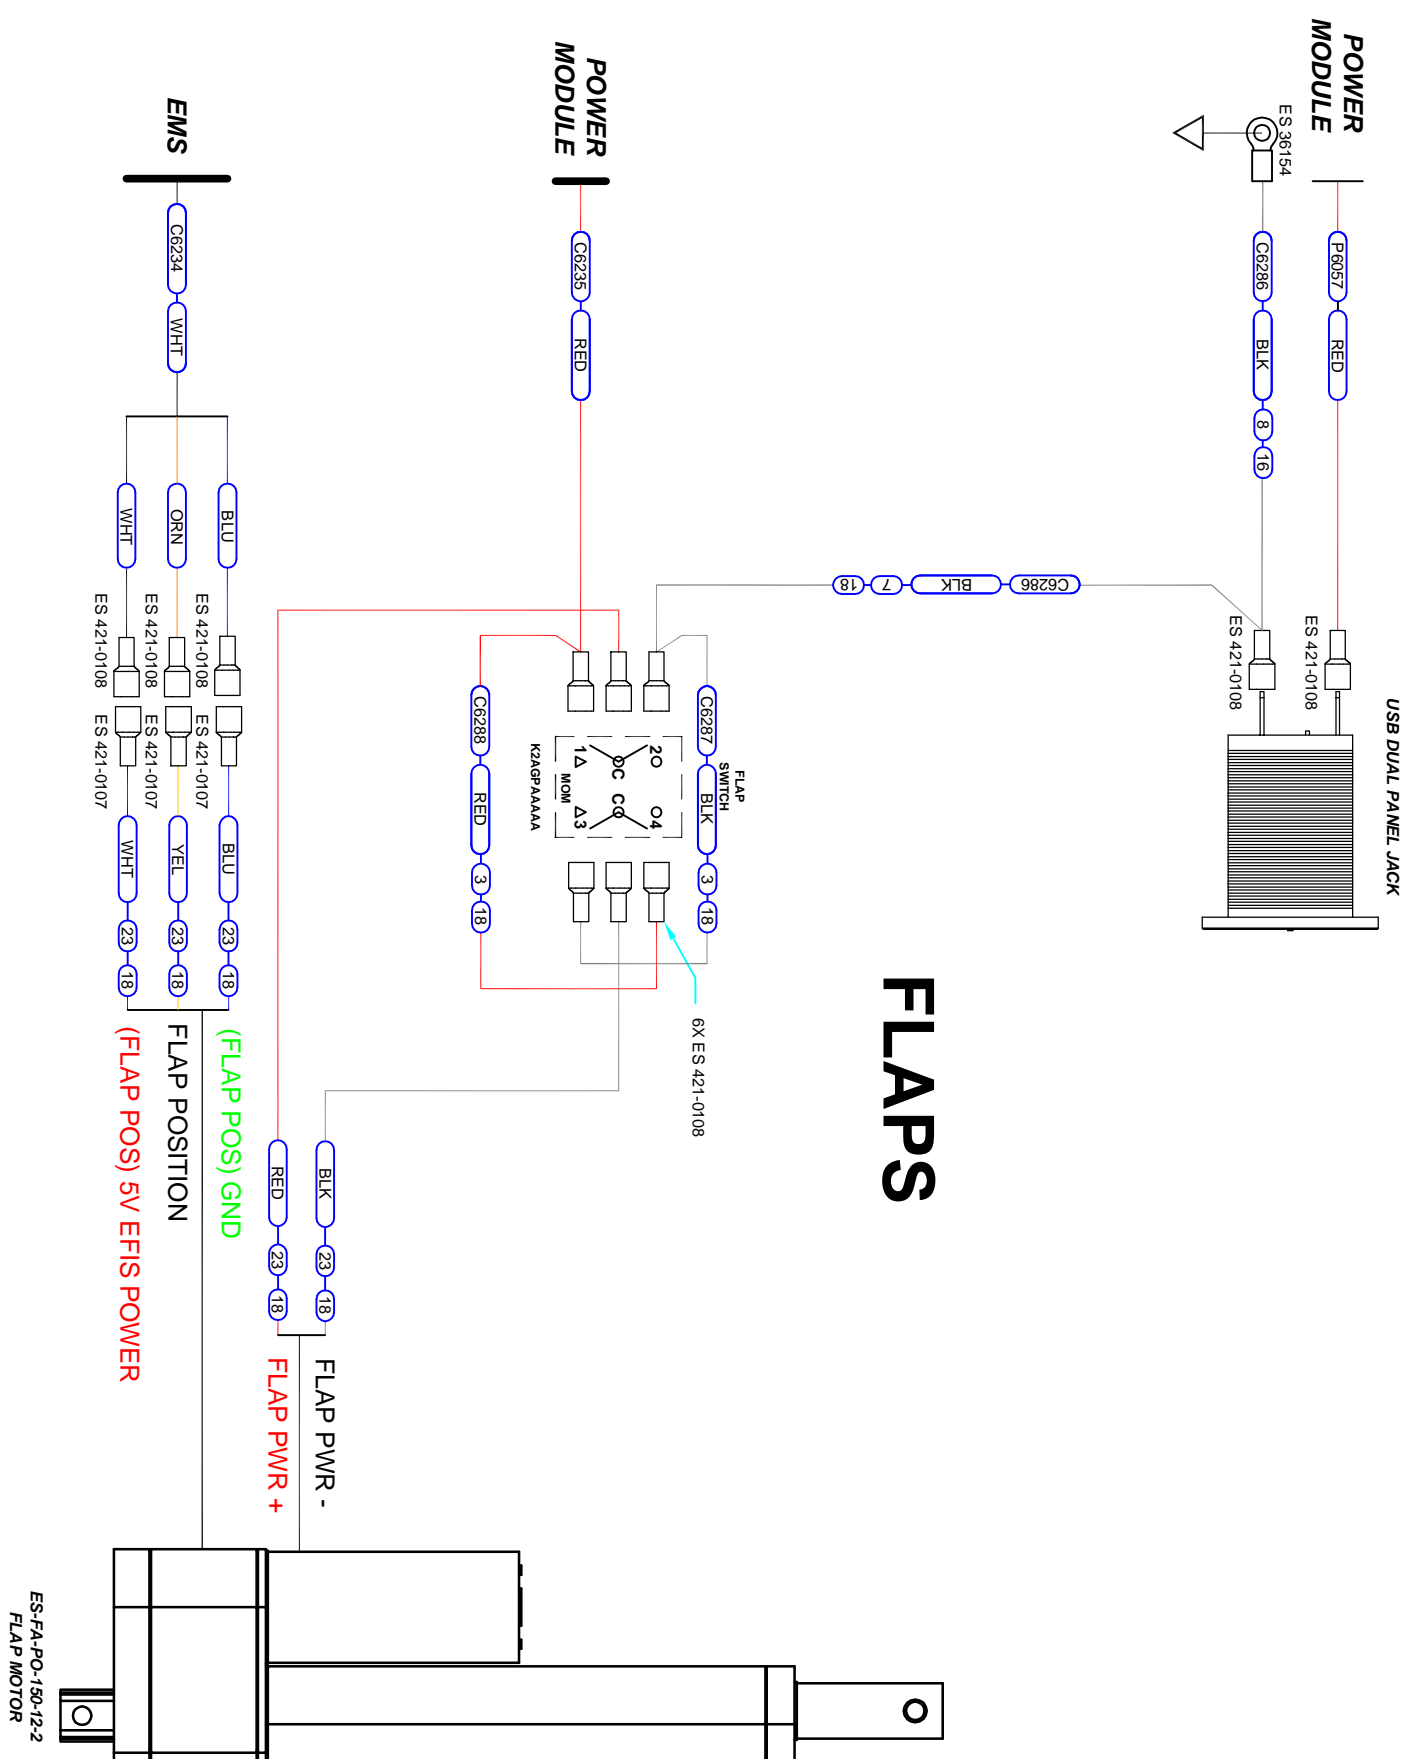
POWER MODULE
ES 36154
C6286
BLK
8
16
P6057
RED
ES 421-0108
ES 421-0108
USB DUAL PANEL JACK

C6286
BLK
7
18

POWER MODULE
C6235
RED

EMS
C6234
WHT
BLU
ORN
WHT
ES 421-0108
ES 421-0108
ES 421-0108
ES 421-0107
ES 421-0107
ES 421-0107
BLU
YEL
WHT
23
18
23
18
23
18

C6288
RED
3
18
C6287
BLK
3
18
FLAP SWITCH
2
1
C
C
4
3
MOM
K2AGPAAAAA

6X ES 421-0108

FLAPS

(FLAP POS) GND
FLAP POSITION
(FLAP POS) 5V EFIS POWER

BLK
23
18
RED
23
18
FLAP PWR -
FLAP PWR +

ES-FA-PO-150-12-2
FLAP MOTOR